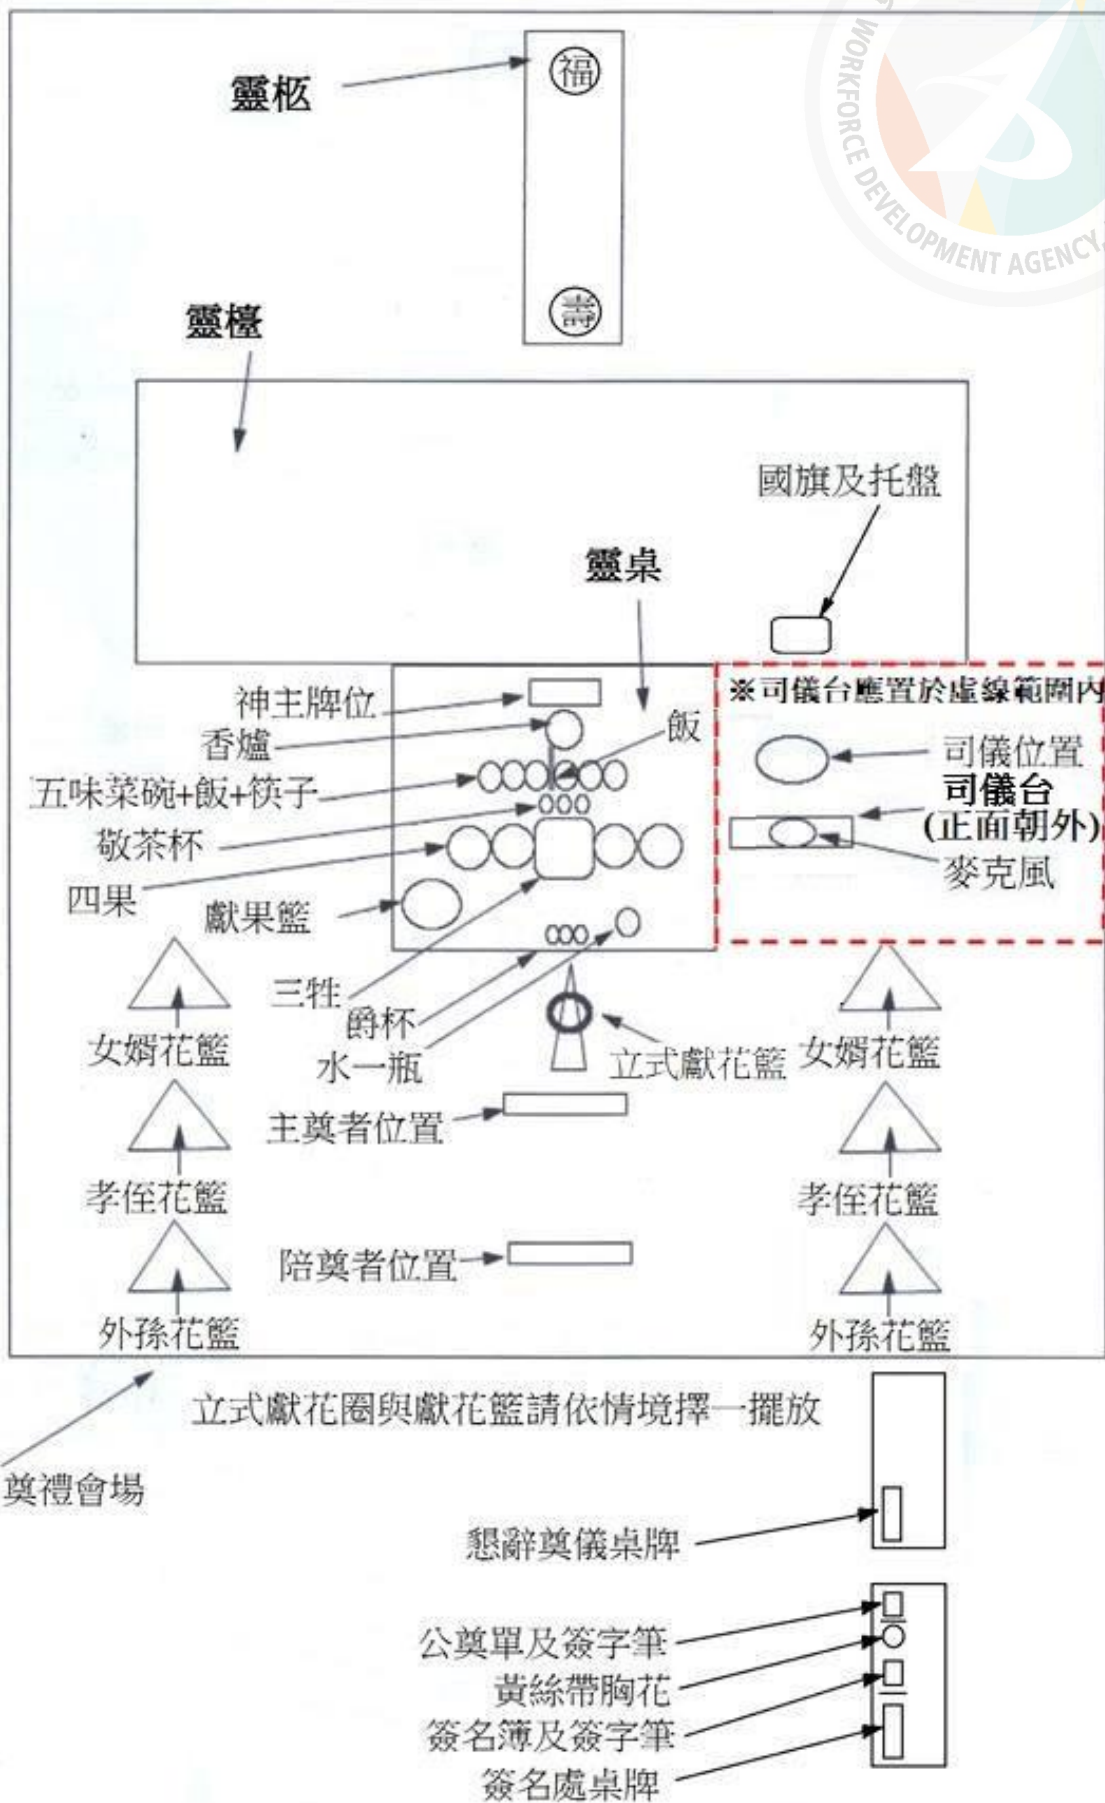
WORKFORCE DEVELOPMENT AGENCY

靈柩

福

壽

靈檯

國旗及托盤

靈桌

神主牌位

香爐

飯

五味菜碗+飯+筷子

敬茶杯

四果

獻果籃

※司儀台應置於虛線範圍內

司儀位置

司儀台
(正面朝外)

麥克風

三牲

爵杯

水一瓶

立式獻花籃

女婿花籃

女婿花籃

主奠者位置

孝侄花籃

孝侄花籃

陪奠者位置

外孫花籃

外孫花籃

立式獻花圈與獻花籃請依情境擇一擺放

奠禮會場

懇辭奠儀桌牌

公奠單及簽字筆

黃絲帶胸花

簽名簿及簽字筆

簽名處桌牌